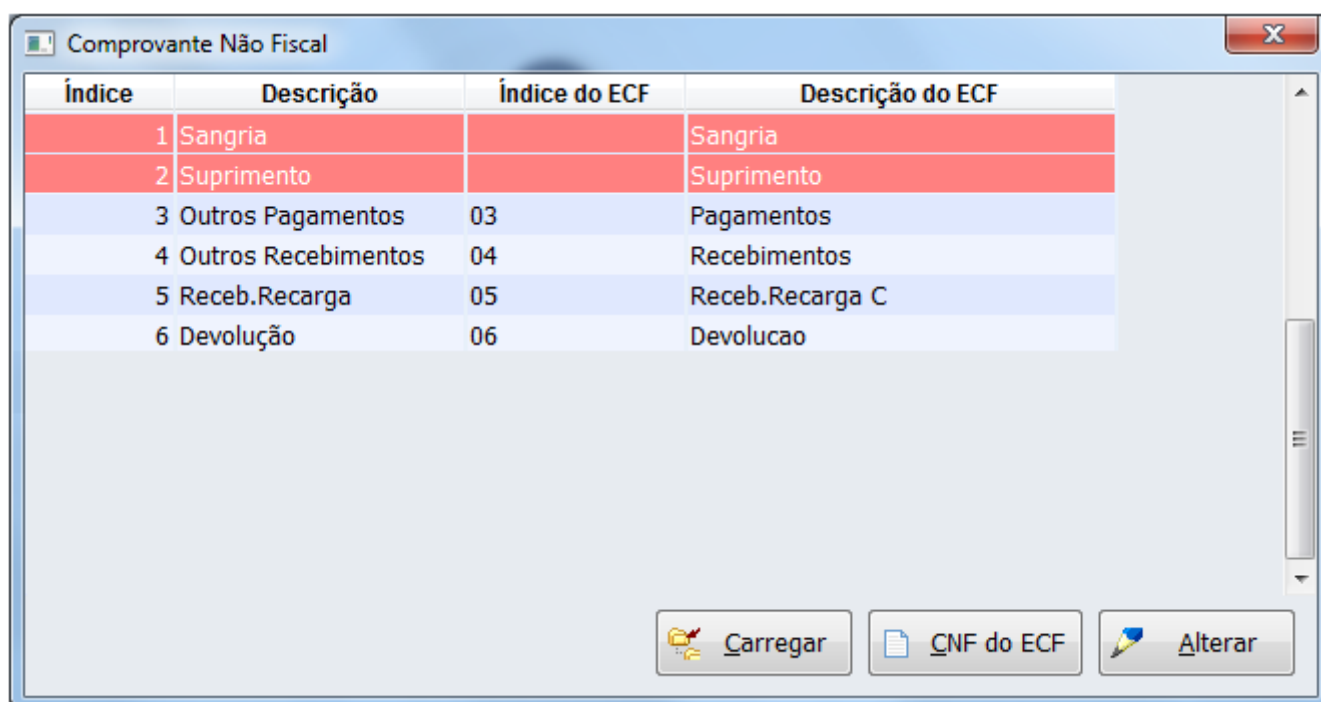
Comprovante Não Fiscal

| Índice | Descrição | Índice do ECF | Descrição do ECF |
|---|---|---|---|
| 1 | Sangria | | Sangria |
| 2 | Suprimento | | Suprimento |
| 3 | Outros Pagamentos | 03 | Pagamentos |
| 4 | Outros Recebimentos | 04 | Recebimentos |
| 5 | Receb.Recarga | 05 | Receb.Recarga C |
| 6 | Devolução | 06 | Devolucao |

Carregar
CNF do ECF
Alterar